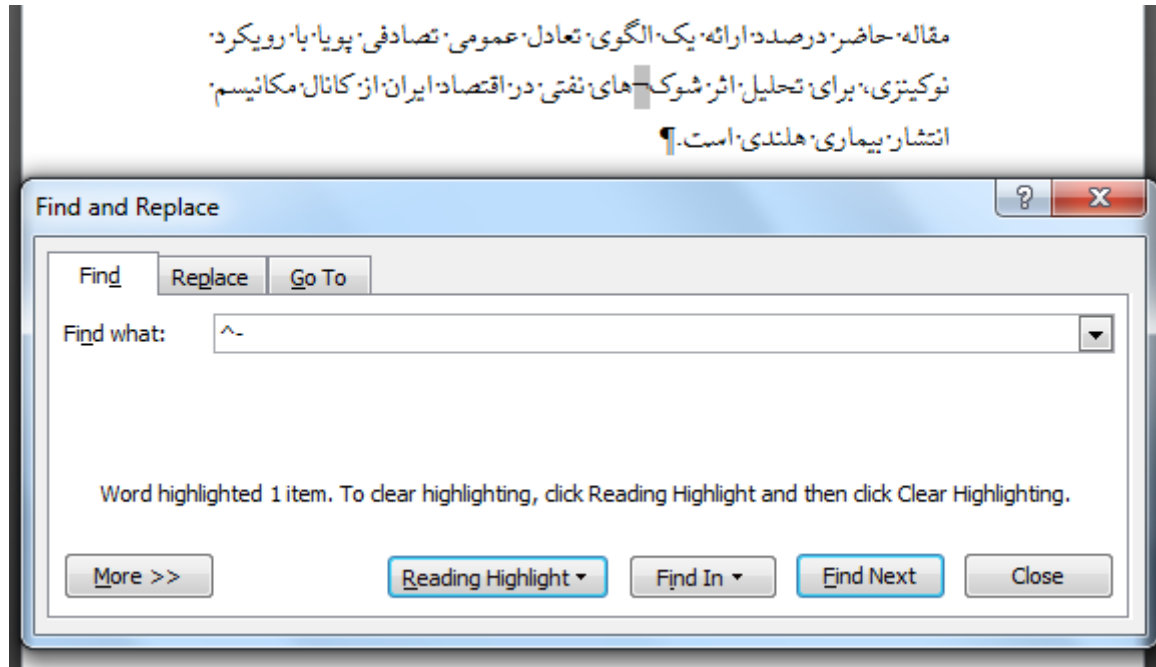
مقاله·حاضر·درصدد·ارائه·یک·الگوی·تعادل·عمومی·تصادفی·پویا·با·رویکرد· نوکینزی،·برای·تحلیل·اثر·شوک‌ـهای·نفتی·در·اقتصاد·ایران·از·کانال·مکانیسم· انتشار·بیماری·هلندی·است.¶

Find and Replace

?
X

Find
Replace
Go To

Find what: ^-

Word highlighted 1 item. To clear highlighting, click Reading Highlight and then click Clear Highlighting.

More >>
Reading Highlight ▾
Find In ▾
Find Next
Close